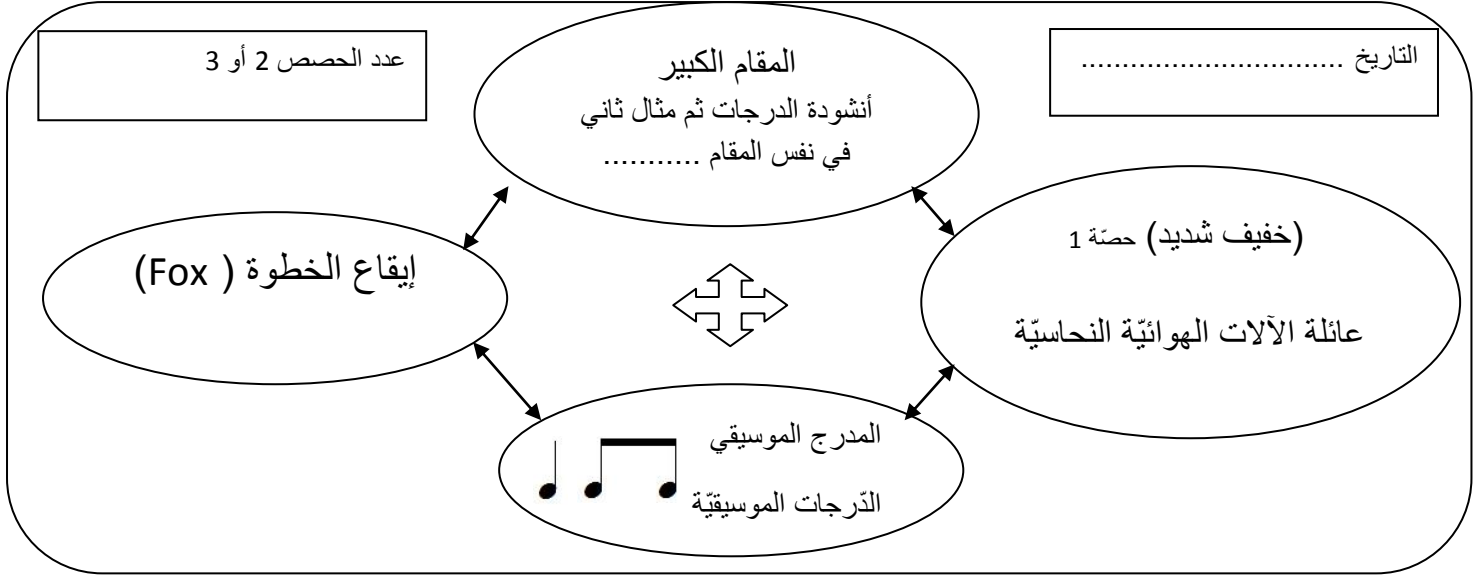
التاريخ ...............................

المقام الكبير
أنشودة الدرجات ثم مثال ثاني
في نفس المقام ..........

عدد الحصص 2 أو 3

(خفيف شديد) حصّة 1

عائلة الآلات الهوائيّة النحاسيّة

إيقاع الخطوة ( Fox)

المدرج الموسيقي
الدّرجات الموسيقيّة